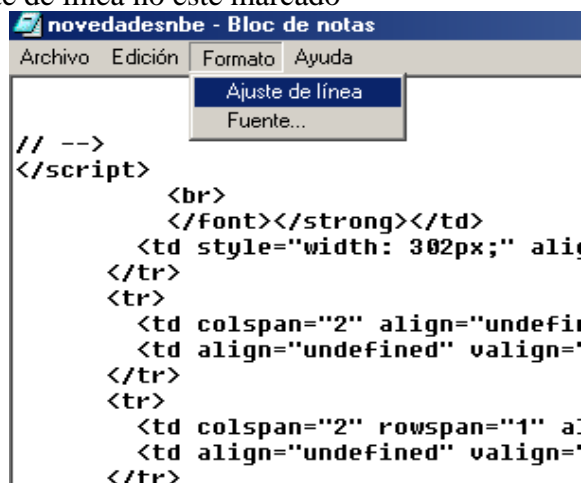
e de línea no esté marcado

novedadesnbe - Bloc de notas

Archivo Edición Formato Ayuda

Ajuste de línea
Fuente...

// -->
</script>
<br>
</font></strong></td>
<td style="width: 302px;" alig
</tr>
<tr>
<td colspan="2" align="undefi
<td align="undefined" valign="
</tr>
<tr>
<td colspan="2" rowspan="1" al
<td align="undefined" valign="
</tr>